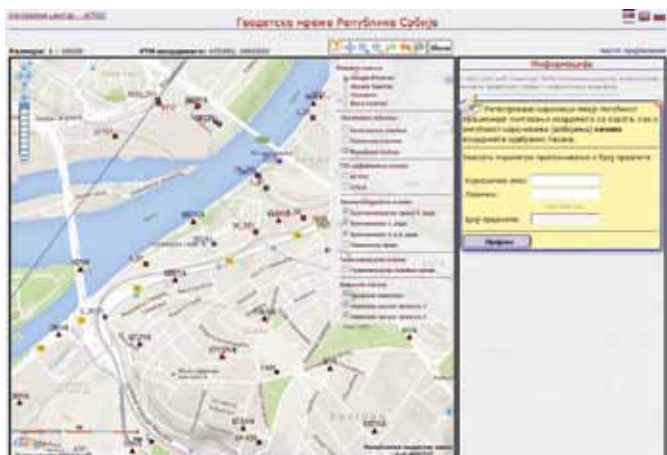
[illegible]

Геодетска мрежа Републике Србије

Размера: 1 : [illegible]

УТМ координате: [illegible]

Мени

Информације

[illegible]

Регистровани корисници могу поручити податке тачака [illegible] у систем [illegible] своје координате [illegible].

Унесите параметре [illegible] у броју предмета

Корисничко име:

Лозинка:

Број предмета:

Пријава